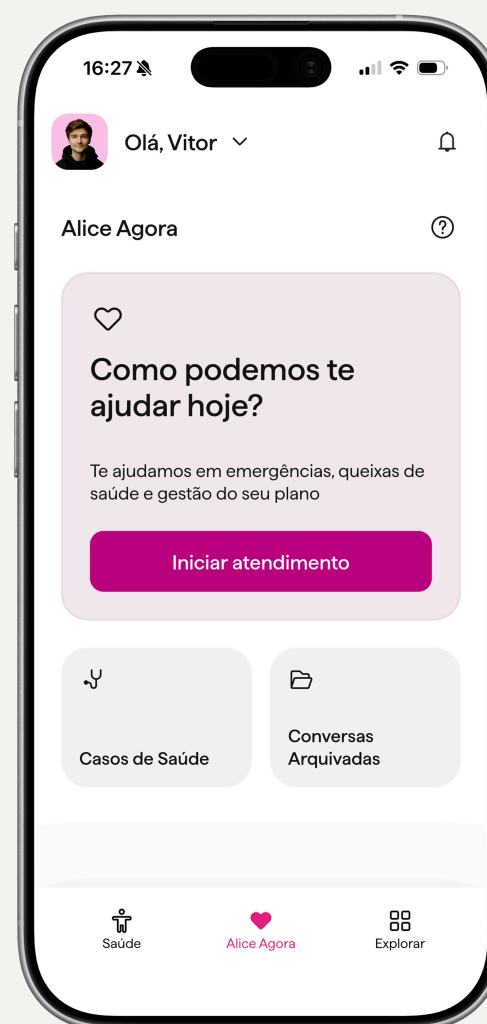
16:27

Olá, Vitor

Alice Agora

Como podemos te ajudar hoje?

Te ajudamos em emergências, queixas de saúde e gestão do seu plano

Iniciar atendimento

Casos de Saúde

Conversas Arquivadas

Saúde

Alice Agora

Explorar